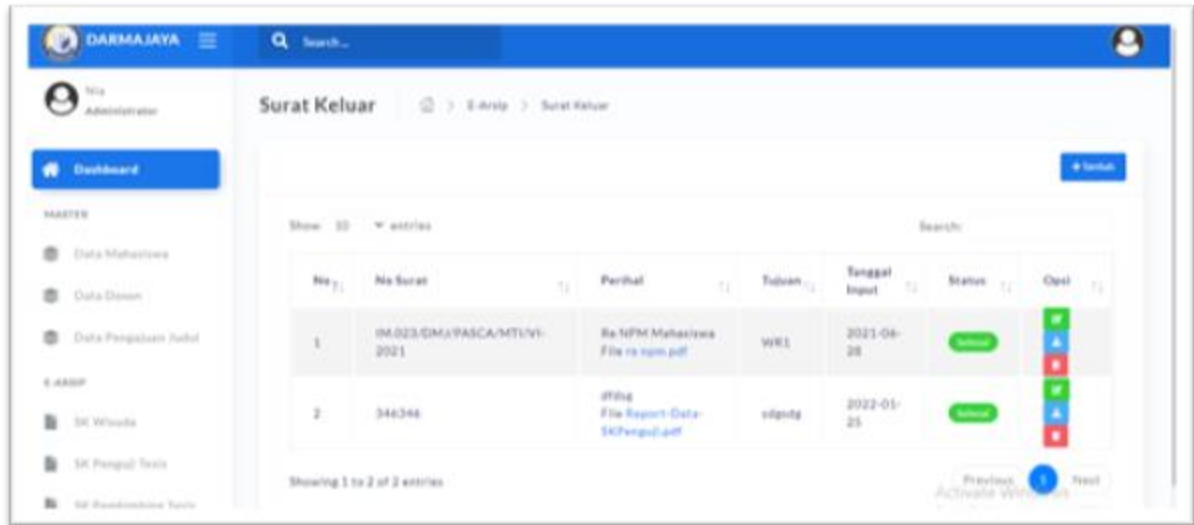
DARMAJAYA

Search...

Nia
Administrator

Dashboard

MASTER

Data Mahasiswa

Data Dosen

Data Pengajuan Judul

E-ARSIP

SK Wisuda

SK Penguji Tesis

SK Pembimbing Tesis

Surat Keluar

E-Arsip > Surat Keluar

+ Tambah

Show 10 entries

Search:

| No | No Surat | Perihal | Tujuan | Tanggal Input | Status | Opsi |
|---|---|---|---|---|---|---|
| 1 | IM.023/DMJ/PASCA/MTI/VI-2021 | Re NPM Mahasiswa File re npm.pdf | WR1 | 2021-06-28 | Selesai | |
| 2 | 346346 | dfdsg File Report-Data-SKPenguji.pdf | sdgsdg | 2022-01-25 | Selesai | |

Showing 1 to 2 of 2 entries

Previous 1 Next

Activate Windows